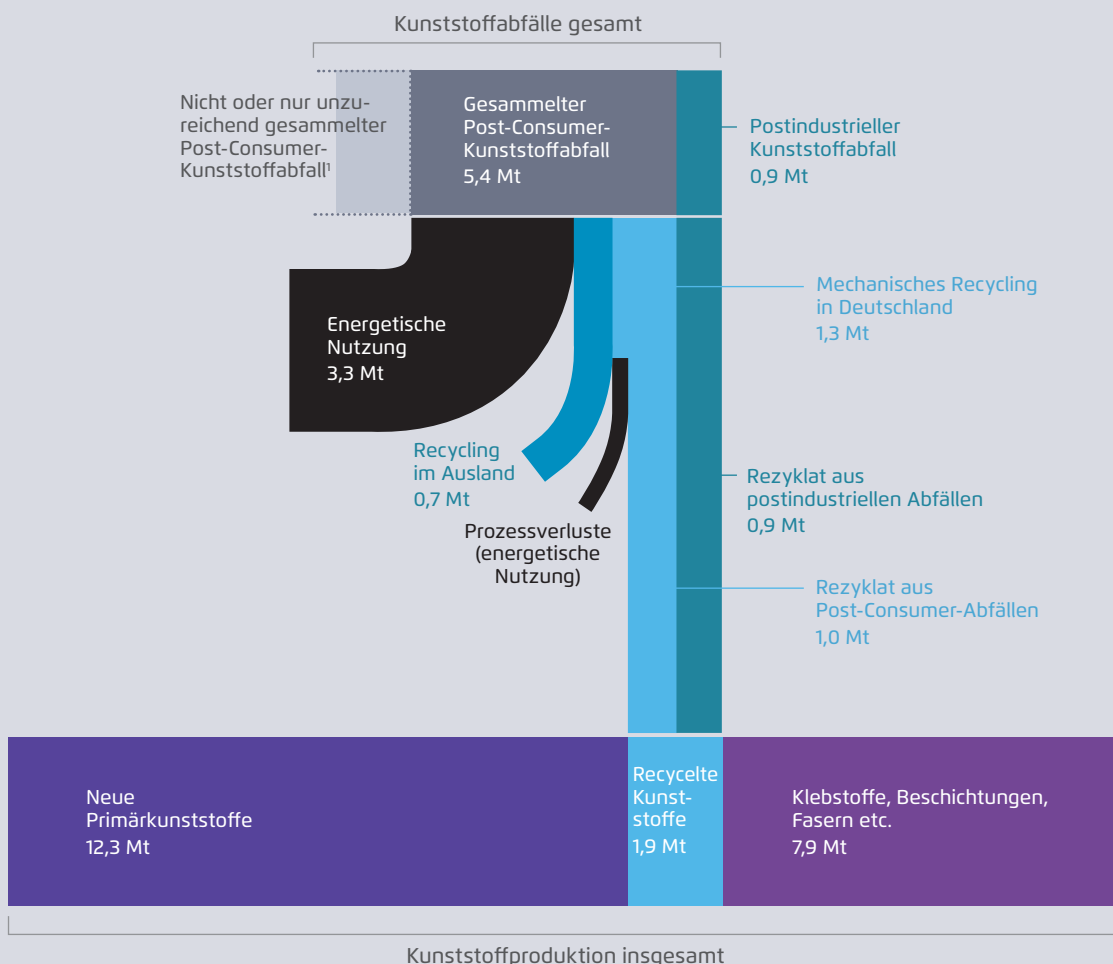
Kunststoffabfälle gesamt

Nicht oder nur unzureichend gesammelter Post-Consumer-Kunststoffabfall¹

Gesammelter Post-Consumer-Kunststoffabfall 5,4 Mt

Postindustrieller Kunststoffabfall 0,9 Mt

Mechanisches Recycling in Deutschland 1,3 Mt

Energetische Nutzung 3,3 Mt

Recycling im Ausland 0,7 Mt

Prozessverluste (energetische Nutzung)

Rezyklat aus postindustriellen Abfällen 0,9 Mt

Rezyklat aus Post-Consumer-Abfällen 1,0 Mt

Neue Primärkunststoffe 12,3 Mt

Recycelte Kunststoffe 1,9 Mt

Klebstoffe, Beschichtungen, Fasern etc. 7,9 Mt

Kunststoffproduktion insgesamt